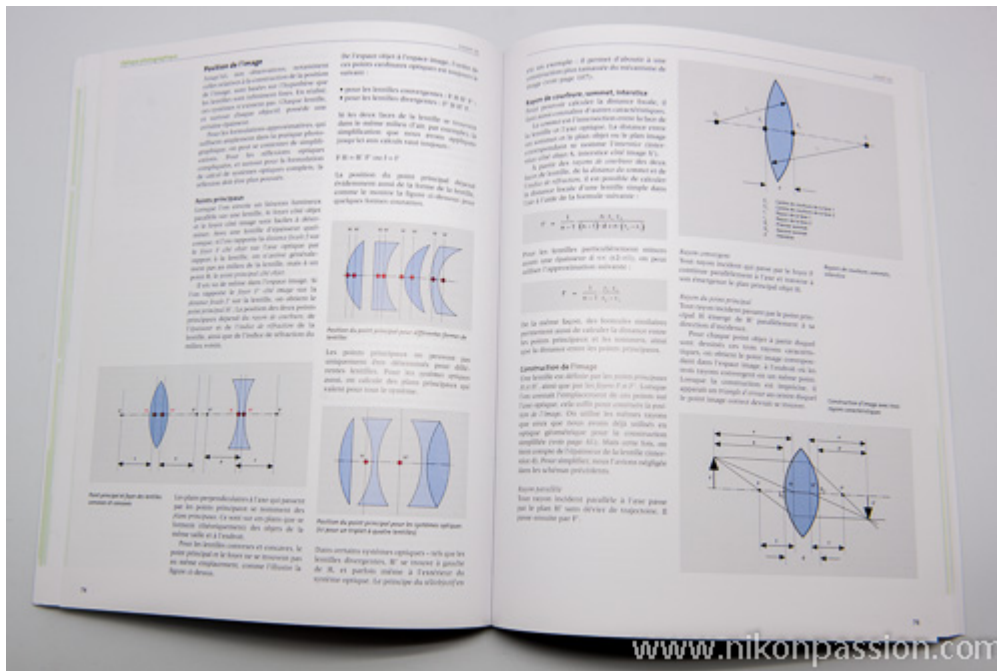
Position de l'image

Points principaux

Rayon de courbure, sommet, intervalle

$F = \frac{1}{(n-1)\left(\frac{1}{r_1}-\frac{1}{r_2}\right)+\frac{(n-1)d}{n\,r_1 r_2}}$

Construction de l'image

Rayon parallèle

Rayon principal

www.nikonpassion.com